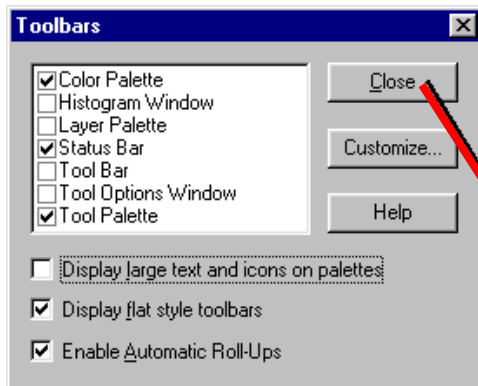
Toolbars

Color Palette
Histogram Window
Layer Palette
Status Bar
Tool Bar
Tool Options Window
Tool Palette

Close
Customize...
Help

Display large text and icons on palettes
Display flat style toolbars
Enable Automatic Roll-Ups